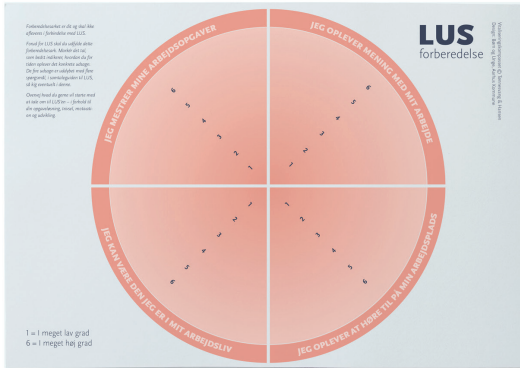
Forberedelsesarket er din og lokal ledes afkast i forbindelse med LUS.

Formål for LUS skal du udfylde dette forberedelsesark. Marker dit svar, som bedst indikerer, hvordan du har haft det i den forløbne periode. Du fire udsagn er udvalgte med fokus på at komme omkring det vi taler om til LUS, så lig eventuelt i denne.

Omkring hvad du gerne vil tale med ved din leder, til LUS er i forhold til din opgaveløsning, trivsel, motivation og udvikling.

LUS
forberedelse

JEG MESTRER MINE ARBEJDSOPGAVER
6
5
4
3
2
1

JEG OPLEVER MENING MED MIT ARBEJDE
6
5
4
3
2
1

JEG KAN VÆRE DEN JEG ER I MIT ARBEJDSLIV
1
2
3
4
5
6

JEG OPLEVER AT HØRE TIL PÅ MIN ARBEJDSPLADS
1
2
3
4
5
6

1 = I meget lav grad
6 = I meget høj grad